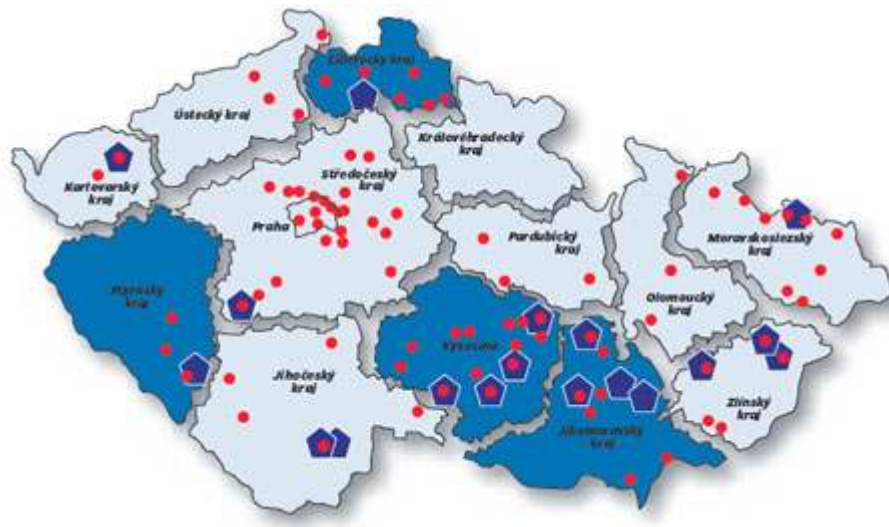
Liberecký kraj
Ústecký kraj
Královéhradecký kraj
Karlovarský kraj
Středočeský kraj
Praha
Pardubický kraj
Moravskoslezský kraj
Plzeňský kraj
Vysočina
Olomoucký kraj
Jihočeský kraj
Jihomoravský kraj
Zlínský kraj